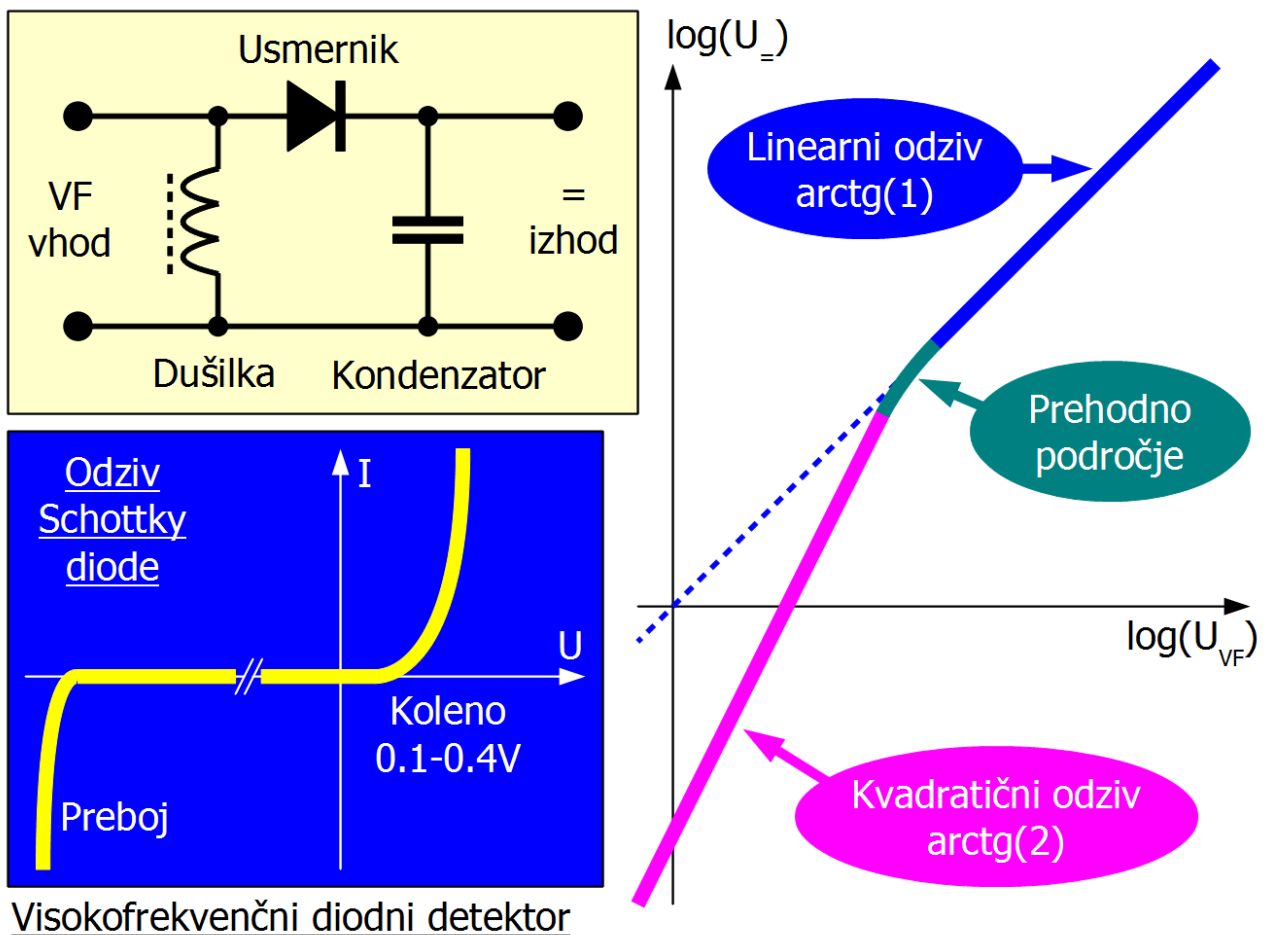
Usmernik

VF vhod

= izhod

Dušilka

Kondenzator

Odziv Schottky diode

I

U

Koleno 0.1-0.4V

Preboj

Visokofrekvenčni diodni detektor

$\log(U_=)$

Linearni odziv arctg(1)

Prehodno področje

$\log(U_{VF})$

Kvadratični odziv arctg(2)